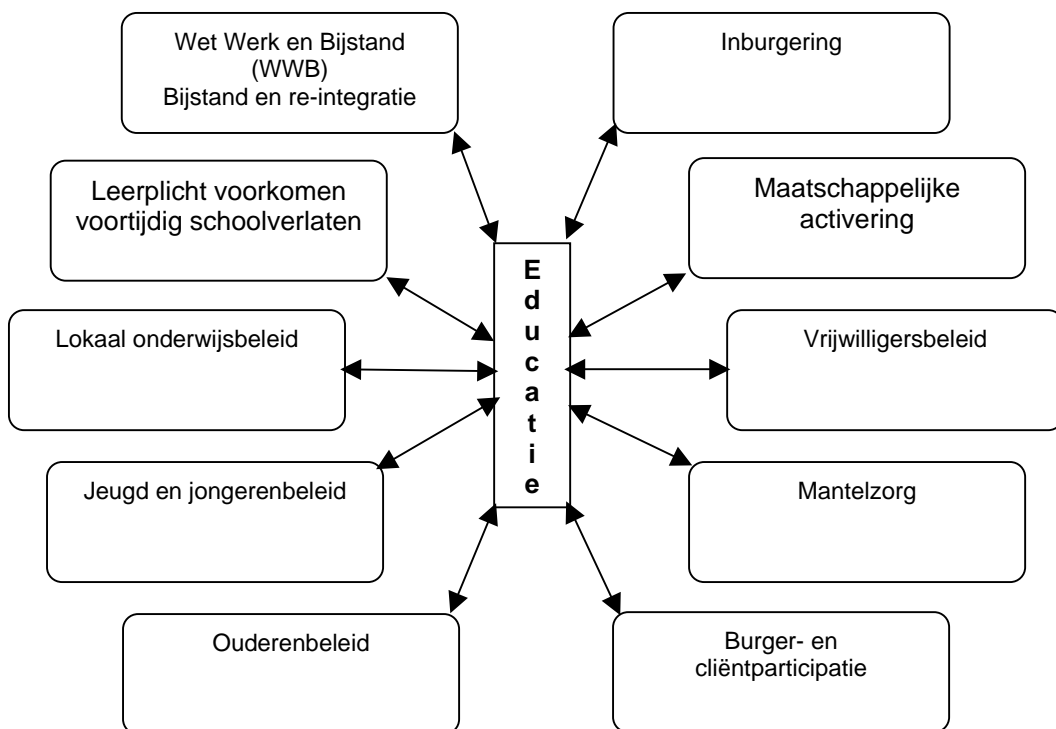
Wet Werk en Bijstand (WWB)
Bijstand en re-integratie

Inburgering

Leerplicht voorkomen voortijdig schoolverlaten

Maatschappelijke activering

E d u c a t i e

Lokaal onderwijsbeleid

Vrijwilligersbeleid

Jeugd en jongerenbeleid

Mantelzorg

Ouderenbeleid

Burger- en cliëntparticipatie